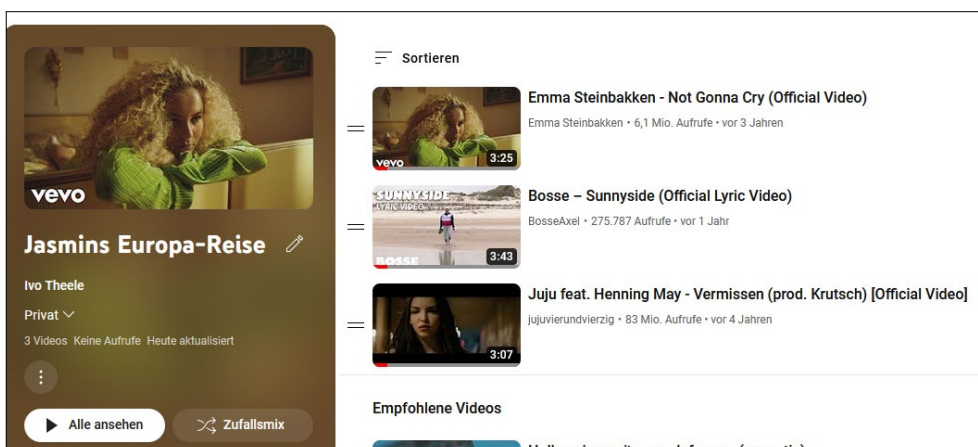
vevo

Jasmins Europa-Reise

Ivo Theele

Privat

3 Videos Keine Aufrufe Heute aktualisiert

Alle ansehen

Zufallsmix

Sortieren

vevo 3:25

Emma Steinbakken - Not Gonna Cry (Official Video)

Emma Steinbakken • 6,1 Mio. Aufrufe • vor 3 Jahren

SUNNYSIDE LYRIC VIDEO BOSSE 3:43

Bosse – Sunnyside (Official Lyric Video)

BosseAxel • 275.787 Aufrufe • vor 1 Jahr

3:07

Juju feat. Henning May - Vermissen (prod. Krutsch) [Official Video]

jujuvierundvierzig • 83 Mio. Aufrufe • vor 4 Jahren

Empfohlene Videos

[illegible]